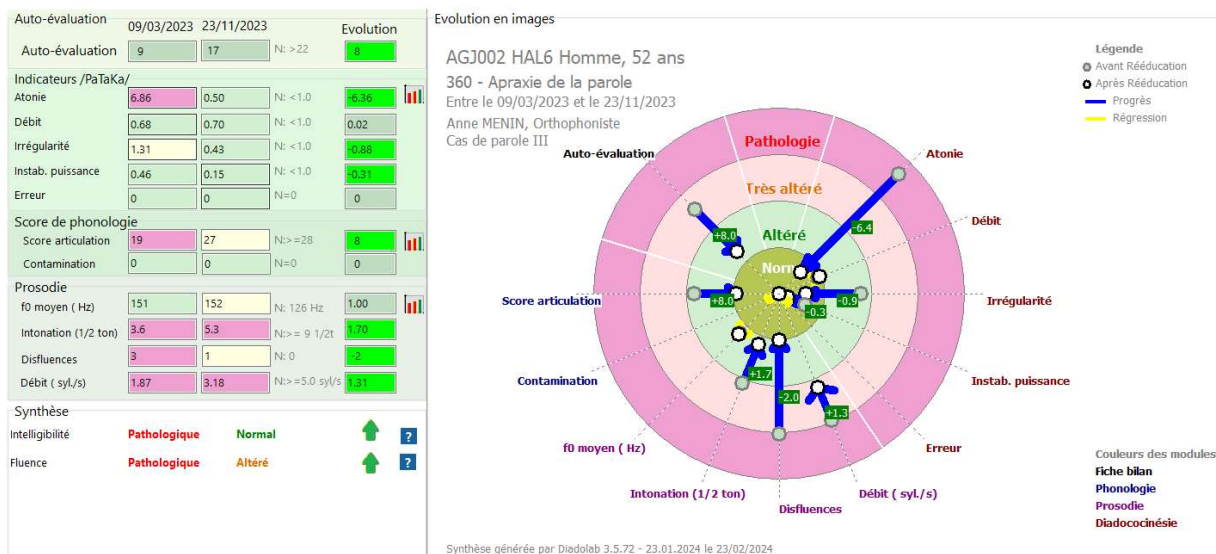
Auto-évaluation 09/03/2023 23/11/2023 Evolution

| | 09/03/2023 | 23/11/2023 | | Evolution |
|---|---|---|---|---|
| Auto-évaluation | 9 | 17 | N: >22 | 8 |

Indicateurs /PaTaKa/

| | | | | |
|---|---|---|---|---|
| Atonie | 6.86 | 0.50 | N: <1.0 | -6.36 |
| Débit | 0.68 | 0.70 | N: <1.0 | 0.02 |
| Irrégularité | 1.31 | 0.43 | N: <1.0 | -0.88 |
| Instab. puissance | 0.46 | 0.15 | N: <1.0 | -0.31 |
| Erreur | 0 | 0 | N=0 | 0 |

Score de phonologie

| | | | | |
|---|---|---|---|---|
| Score articulation | 19 | 27 | N:>=28 | 8 |
| Contamination | 0 | 0 | N=0 | 0 |

Prosodie

| | | | | |
|---|---|---|---|---|
| f0 moyen ( Hz) | 151 | 152 | N: 126 Hz | 1.00 |
| Intonation (1/2 ton) | 3.6 | 5.3 | N:>= 9 1/2t | 1.70 |
| Disfluences | 3 | 1 | N: 0 | -2 |
| Débit ( syl./s) | 1.87 | 3.18 | N:>=5.0 syl/s | 1.31 |

Synthèse

| | | | |
|---|---|---|---|
| Intelligibilité | Pathologique | Normal | ? |
| Fluence | Pathologique | Altéré | ? |

Evolution en images

AGJ002 HAL6 Homme, 52 ans
360 - Apraxie de la parole
Entre le 09/03/2023 et le 23/11/2023
Anne MENIN, Orthophoniste
Cas de parole III

Légende
Avant Rééducation
Après Rééducation
Progrès
Régression

Pathologie
Très altéré
Altéré
Norm

Auto-évaluation
Atonie
Débit
Irrégularité
Instab. puissance
Erreur
Disfluences
Débit ( syl./s)
Intonation (1/2 ton)
f0 moyen ( Hz)
Contamination
Score articulation

+8.0
-6.4
+8.0
-0.9
-0.3
+1.7
-2.0
+1.3

Couleurs des modules
Fiche bilan
Phonologie
Prosodie
Diadococinésie

Synthèse générée par Diadolab 3.5.72 - 23.01.2024 le 23/02/2024